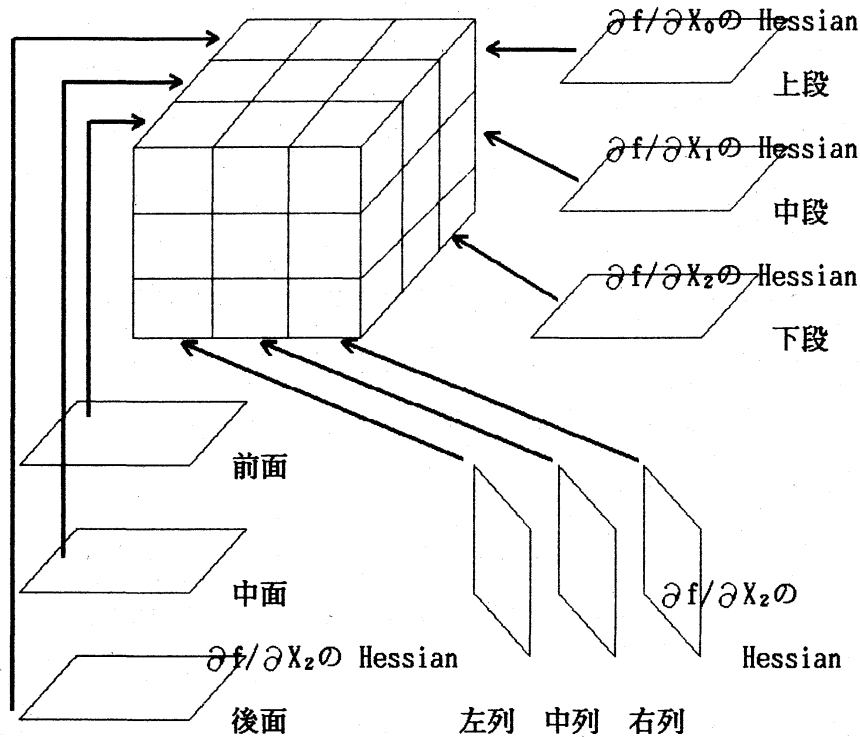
$\partial f/\partial X_0$の Hessian
上段

$\partial f/\partial X_1$の Hessian
中段

$\partial f/\partial X_2$の Hessian
下段

前面

中面

$\partial f/\partial X_2$の Hessian
後面

$\partial f/\partial X_2$の
Hessian

左列　中列　右列